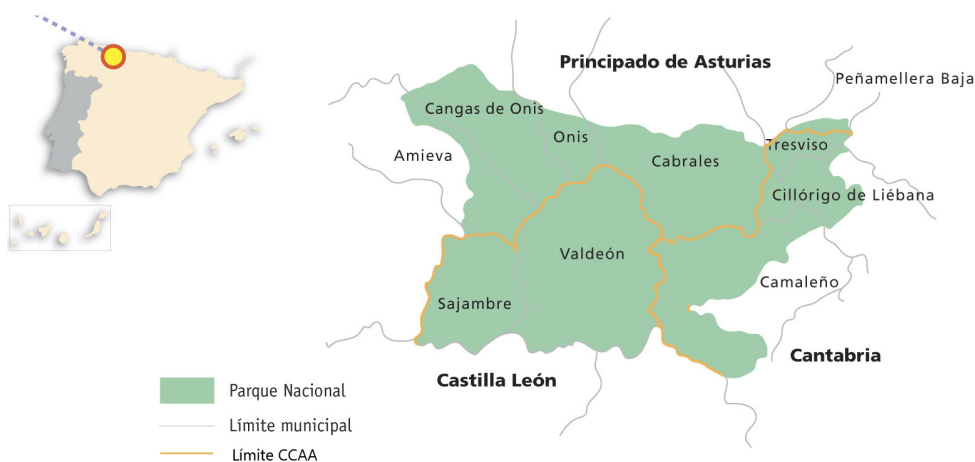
Principado de Asturias

Peñamellera Baja

Cangas de Onis

Onis

Amieva

Cabrales

Tresviso

Cillórigo de Liébana

Valdeón

Camaleño

Sajambre

Cantabria

Castilla León

Parque Nacional

Límite municipal

Límite CCAA